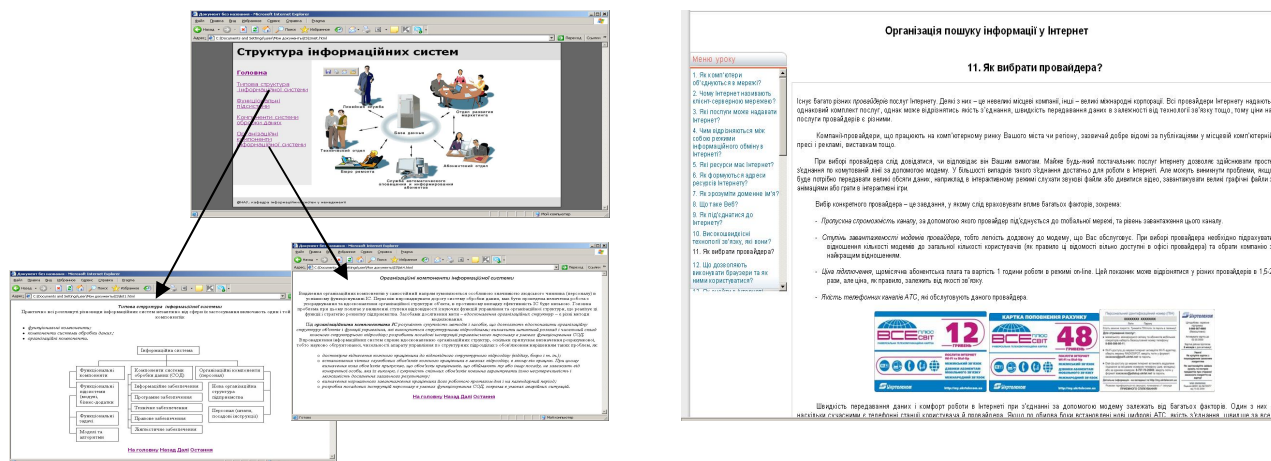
Структура інформаційних систем

Головна

Типова структура інформаційної системи

Функціональні підсистеми

Компоненти системи обробки даних

Організаційні компоненти інформаційних систем

Типова структура інформаційної системи

Функціональні компоненти
Компоненти системи обробки даних (СОД)
Організаційні компоненти (персонал)
Інформаційне забезпечення
Програмне забезпечення
Технічне забезпечення
Правове забезпечення
Лінгвістичне забезпечення
Нова організаційна структура підприємства
Персонал (кадри, посадові інструкції)
Моделі та алгоритми

На головну Назад Далі Останнє

Організаційні компоненти інформаційної системи

На головну Назад Далі Останнє

Організація пошуку інформації у Інтернет

11. Як вибрати провайдера?

Меню уроку

1. Як з'єднуються комп'ютери у мережі?
2. Чому Інтернет називають клієнт-серверною мережею?
3. Які послуги може надавати Інтернет?
4. Чим відрізняються між собою режими інформаційного обміну в Інтернеті?
5. Які ресурси має Інтернет?
6. Як формуються адреси ресурсів Інтернету?
7. Як зрозуміти доменне ім'я?
8. Що таке Веб?
9. Як під'єднатися до Інтернету?
10. Які високошвидкісні технології зв'язку, які вони?
11. Як вибрати провайдера?
12. Що дозволяють виконувати браузери та як ними користуватися?

Існує багато різних провайдерів послуг Інтернету. Деякі з них – це невеликі місцеві компанії, інші – великі міжнародні корпорації. Всі провайдери Інтернету надають однаковий комплект послуг, однак може відрізнятись якість з'єднання, швидкість передавання даних в залежності від технології зв'язку тощо, тому ціни на послуги провайдерів є різними.

Компанії-провайдери, що працюють на комп'ютерному ринку Вашого міста чи регіону, зазвичай добре відомі за публікаціями у місцевій комп'ютерній пресі і рекламі, виставкам тощо.

При виборі провайдера слід довідатися, чи відповідає він Вашим вимогам. Майже будь-який постачальник послуг Інтернету дозволяє здійснювати простий зв'язок по комутованій лінії за допомогою модему. У більшості випадків такого з'єднання достатньо для роботи в Інтернеті. Але можуть виникнути проблеми, якщо буде потрібно передавати великі обсяги даних, наприклад в інтерактивному режимі слухати звукові файли або дивитися відео, завантажувати великі графічні файли з анімаціями або грати в інтерактивні ігри.

Вибір конкретного провайдера – це завдання, у якому слід враховувати вплив багатьох факторів, зокрема:

- Пропускна спроможність каналу, за допомогою якого провайдер під'єднується до глобальної мережі, та рівень завантаження цього каналу.
- Ступінь завантаженості модемів провайдера, тобто легкість додзвону до модему, що Вас обслуговує. При виборі провайдера необхідно підрахувати відношення кількості модемів до загальної кількості користувачів (як правило ці відомості вільно доступні в офісі провайдера) та обрати компанію з найкращим відношенням.
- Ціна підключення, щомісячна абонентська плата та вартість 1 години роботи в режимі on-line. Цей показник може відрізнятися у різних провайдерів в 1,5-2 рази, це ціна, як правило, залежить від якості зв'язку.
- Якість телефонних каналів АТС, які обслуговують даного провайдера.

ВСЕсвіт 12 гривень
КАРТКА ПОПОВНЕННЯ РАХУНКУ
ВСЕсвіт 48 гривень
Укртелеком

Швидкість передавання даних і комфорт роботи в Інтернеті при з'єднанні за допомогою модему залежать від багатьох факторів. Один з них – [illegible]